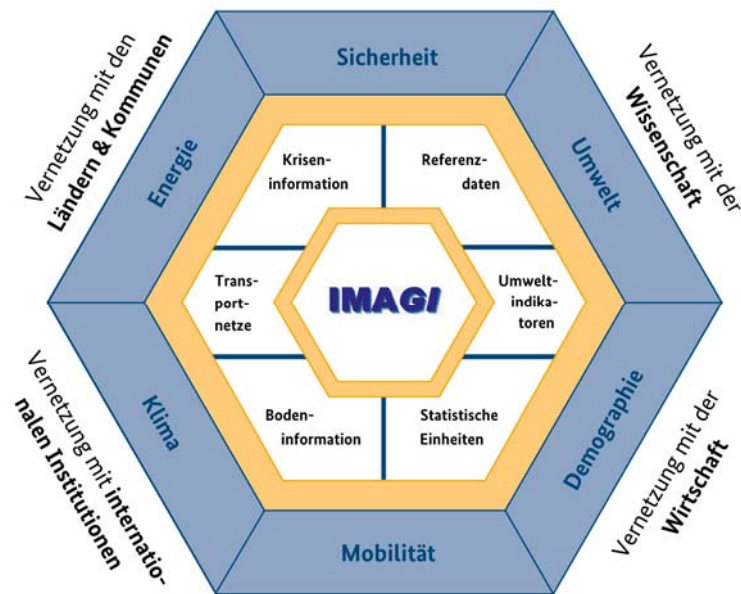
Vernetzung mit den **Ländern & Kommunen**

Sicherheit

Vernetzung mit der **Wissenschaft**

Energie

Umwelt

Krisen-information

Referenz-daten

Trans-port-netze

IMAGI

Umwelt-indika-toren

Boden-information

Statistische Einheiten

Klima

Demographie

Vernetzung mit **internationalen Institutionen**

Mobilität

Vernetzung mit der **Wirtschaft**